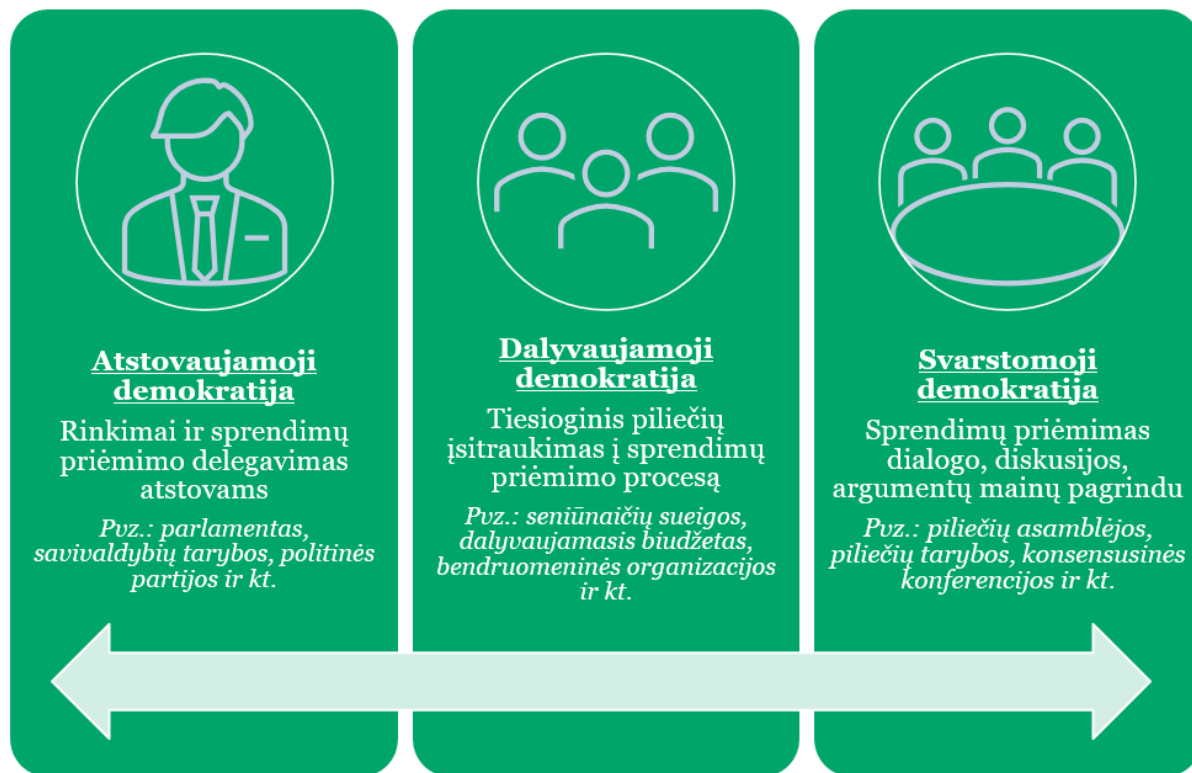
**Atstovaujamoji demokratija**

Rinkimai ir sprendimų priėmimo delegavimas atstovams

*Pvz.: parlamentas, savivaldybių tarybos, politinės partijos ir kt.*

**Dalyvaujamoji demokratija**

Tiesioginis piliečių įsitraukimas į sprendimų priėmimo procesą

*Pvz.: seniūnaičių sueigos, dalyvaujamasis biudžetas, bendruomeninės organizacijos ir kt.*

**Svarstomoji demokratija**

Sprendimų priėmimas dialogo, diskusijos, argumentų mainų pagrindu

*Pvz.: piliečių asamblėjos, piliečių tarybos, konsensusinės konferencijos ir kt.*